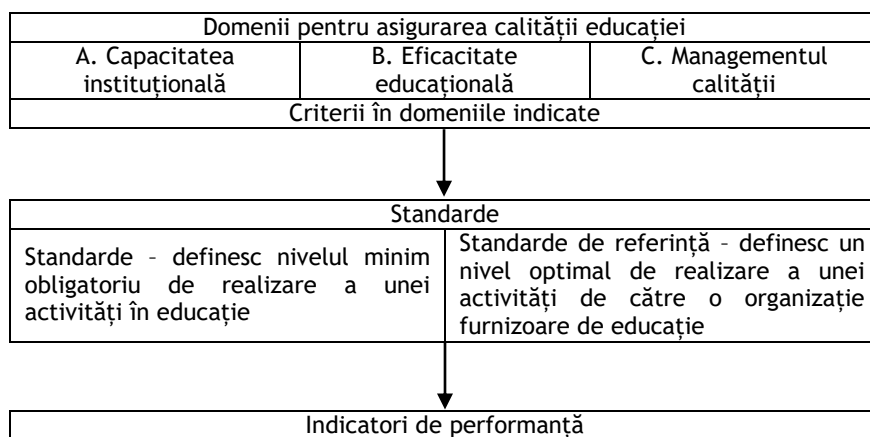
Domenii pentru asigurarea calității educației

| A. Capacitatea instituțională | B. Eficacitate educațională | C. Managementul calității |
|---|---|---|

Criterii în domeniile indicate

Standarde

| Standarde – definesc nivelul minim obligatoriu de realizare a unei activități în educație | Standarde de referință – definesc un nivel optimal de realizare a unei activități de către o organizație furnizoare de educație |
|---|---|

Indicatori de performanță